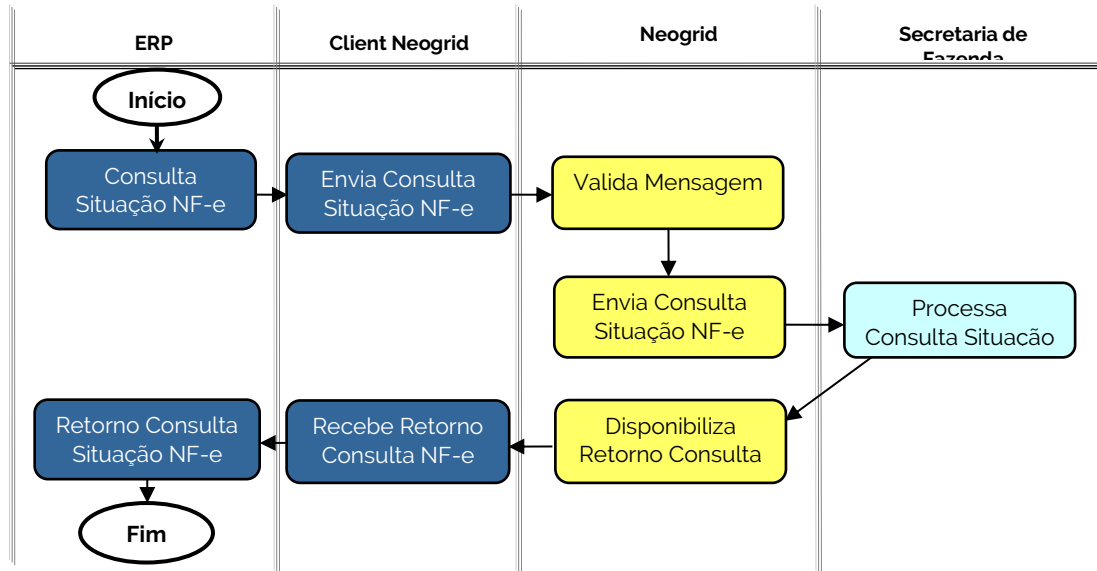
ERP

Client Neogrid

Neogrid

Secretaria de Fazenda

Início

Consulta Situação NF-e

Envia Consulta Situação NF-e

Valida Mensagem

Envia Consulta Situação NF-e

Processa Consulta Situacão

Disponibiliza Retorno Consulta

Recebe Retorno Consulta NF-e

Retorno Consulta Situação NF-e

Fim